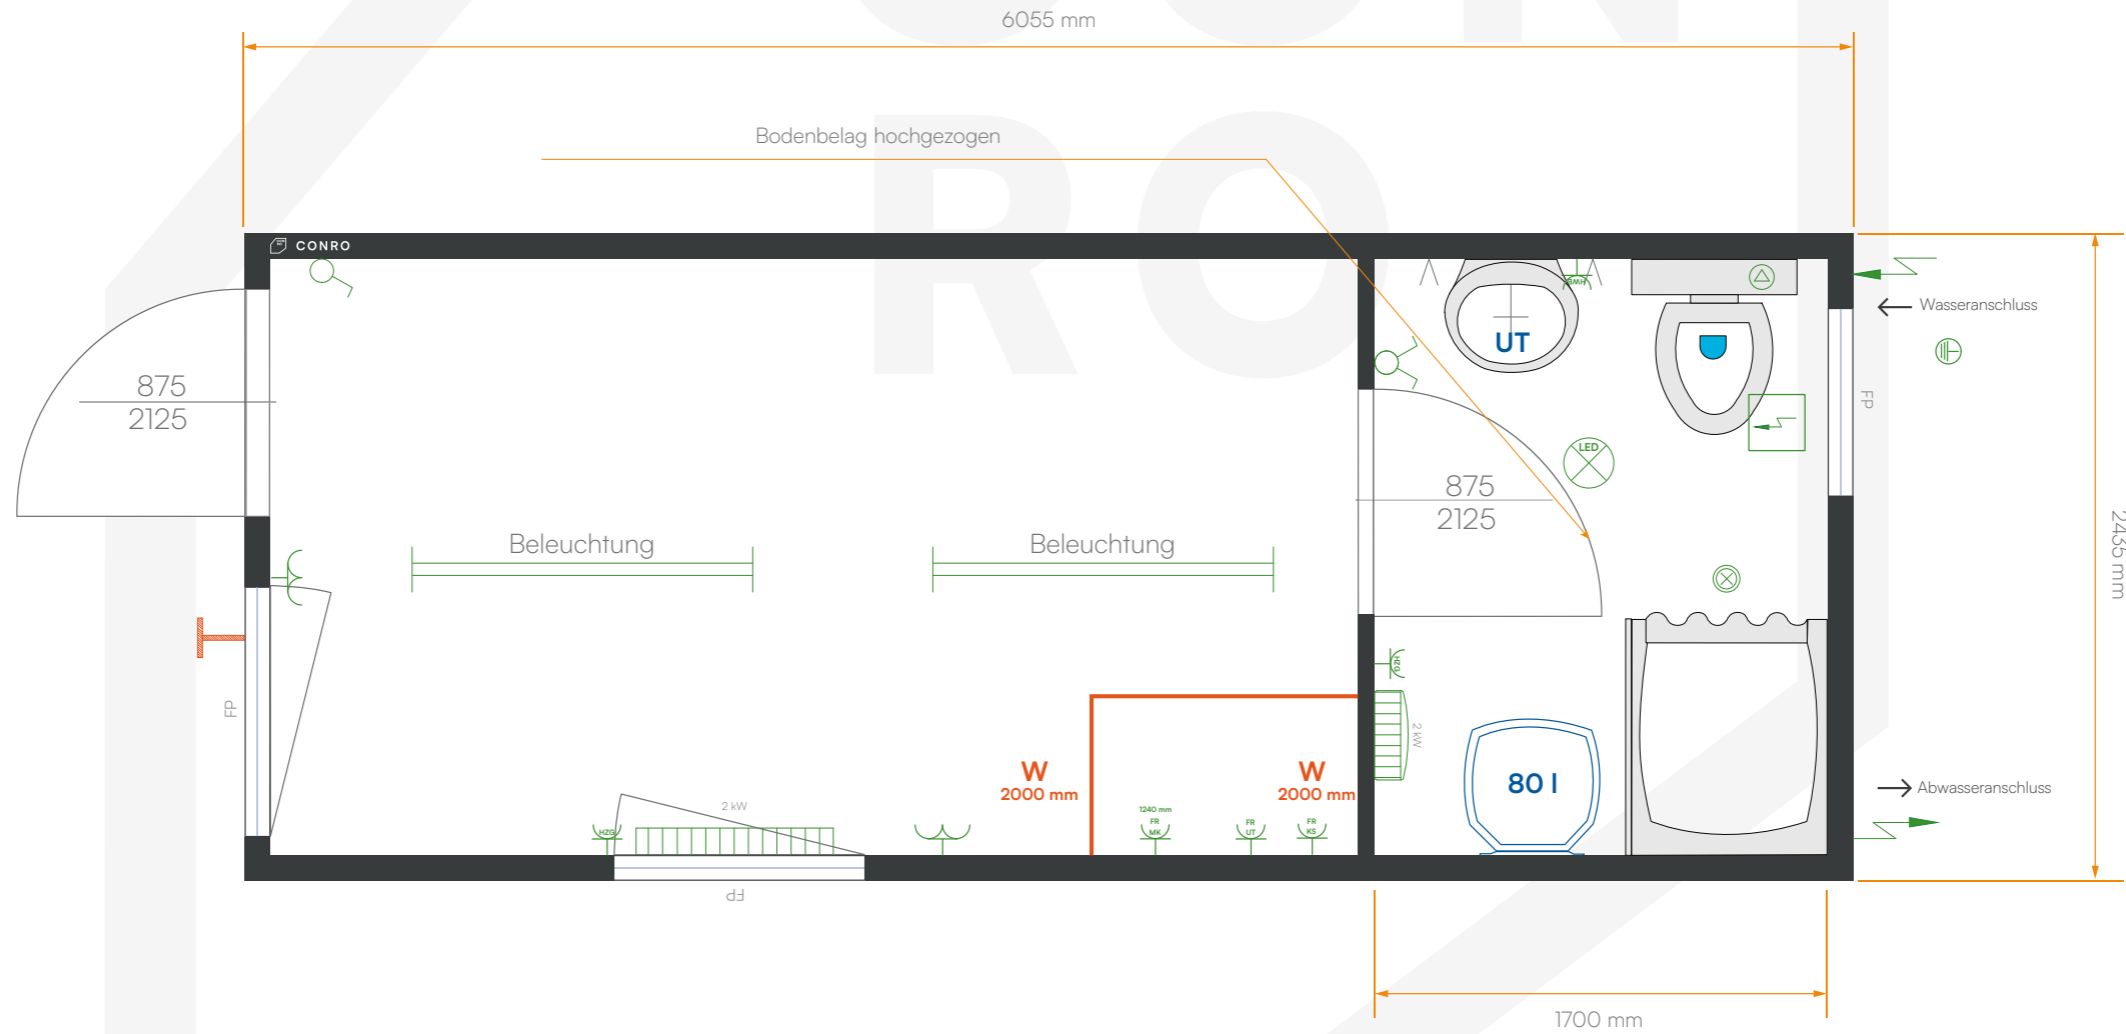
6055 mm

Bodenbelag hochgezogen

CONRO

875
2125

Beleuchtung

Beleuchtung

UT

875
2125

LED

Wasseranschluss

FP

2435 mm

FP

HZG

2 kW

W
2000 mm

W
2000 mm

1240 mm
FR
MK

FR
UT

FR
KS

HZG

2 kW

80 l

Abwasseranschluss

FP

1700 mm